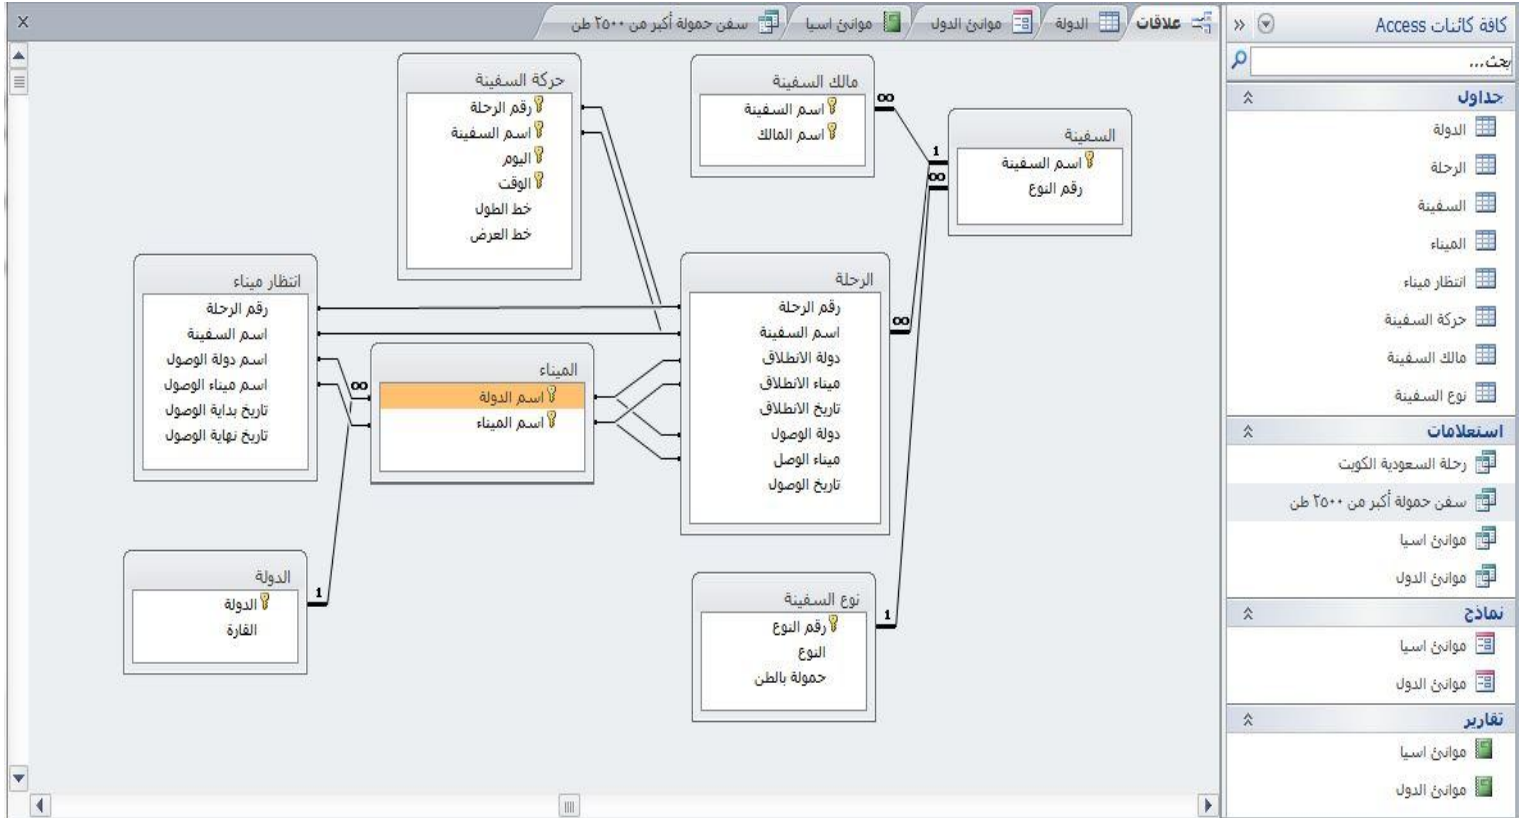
كافة كائنات Access
بحث...
جداول
الدولة
الرحلة
السفينة
الميناء
انتظار ميناء
حركة السفينة
مالك السفينة
نوع السفينة
استعلامات
رحلة السعودية الكويت
سفن حمولة أكبر من ٢٥٠٠ طن
موانئ اسيا
موانئ الدول
نماذج
موانئ اسيا
موانئ الدول
تقارير
موانئ اسيا
موانئ الدول

علاقات | الدولة | موانئ الدول | موانئ اسيا | سفن حمولة أكبر من ٢٥٠٠ طن

حركة السفينة
رقم الرحلة
اسم السفينة
اليوم
الوقت
خط الطول
خط العرض

مالك السفينة
اسم السفينة
اسم المالك

السفينة
اسم السفينة
رقم النوع

انتظار ميناء
رقم الرحلة
اسم السفينة
اسم دولة الوصول
اسم ميناء الوصول
تاريخ بداية الوصول
تاريخ نهاية الوصول

الميناء
اسم الدولة
اسم الميناء

الرحلة
رقم الرحلة
اسم السفينة
دولة الانطلاق
ميناء الانطلاق
تاريخ الانطلاق
دولة الوصول
ميناء الوصل
تاريخ الوصول

الدولة
الدولة
القارة

نوع السفينة
رقم النوع
النوع
حمولة بالطن

1
∞
∞
∞
∞
1
1